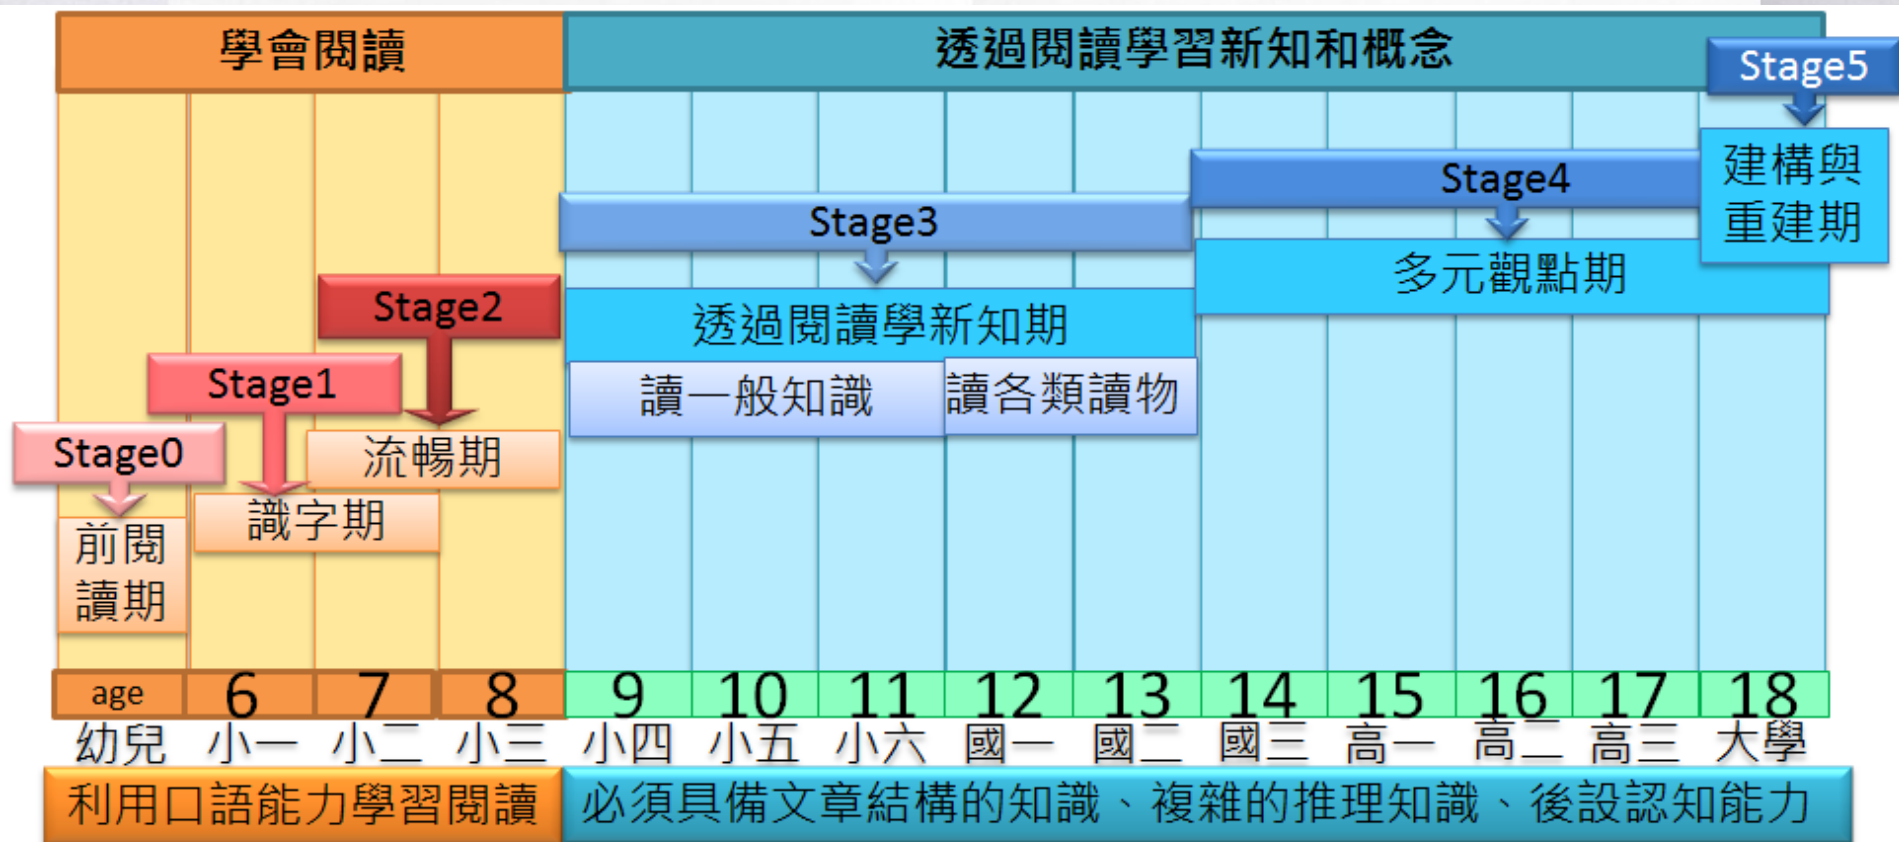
學會閱讀

透過閱讀學習新知和概念

Stage5

建構與重建期

Stage4

Stage3

多元觀點期

Stage2

透過閱讀學新知期

Stage1

讀一般知識

讀各類讀物

流暢期

Stage0

識字期

前閱讀期

| age | 6 | 7 | 8 | 9 | 10 | 11 | 12 | 13 | 14 | 15 | 16 | 17 | 18 |
|---|---|---|---|---|---|---|---|---|---|---|---|---|---|
| 幼兒 | 小一 | 小二 | 小三 | 小四 | 小五 | 小六 | 國一 | 國二 | 國三 | 高一 | 高二 | 高三 | 大學 |

利用口語能力學習閱讀

必須具備文章結構的知識、複雜的推理知識、後設認知能力